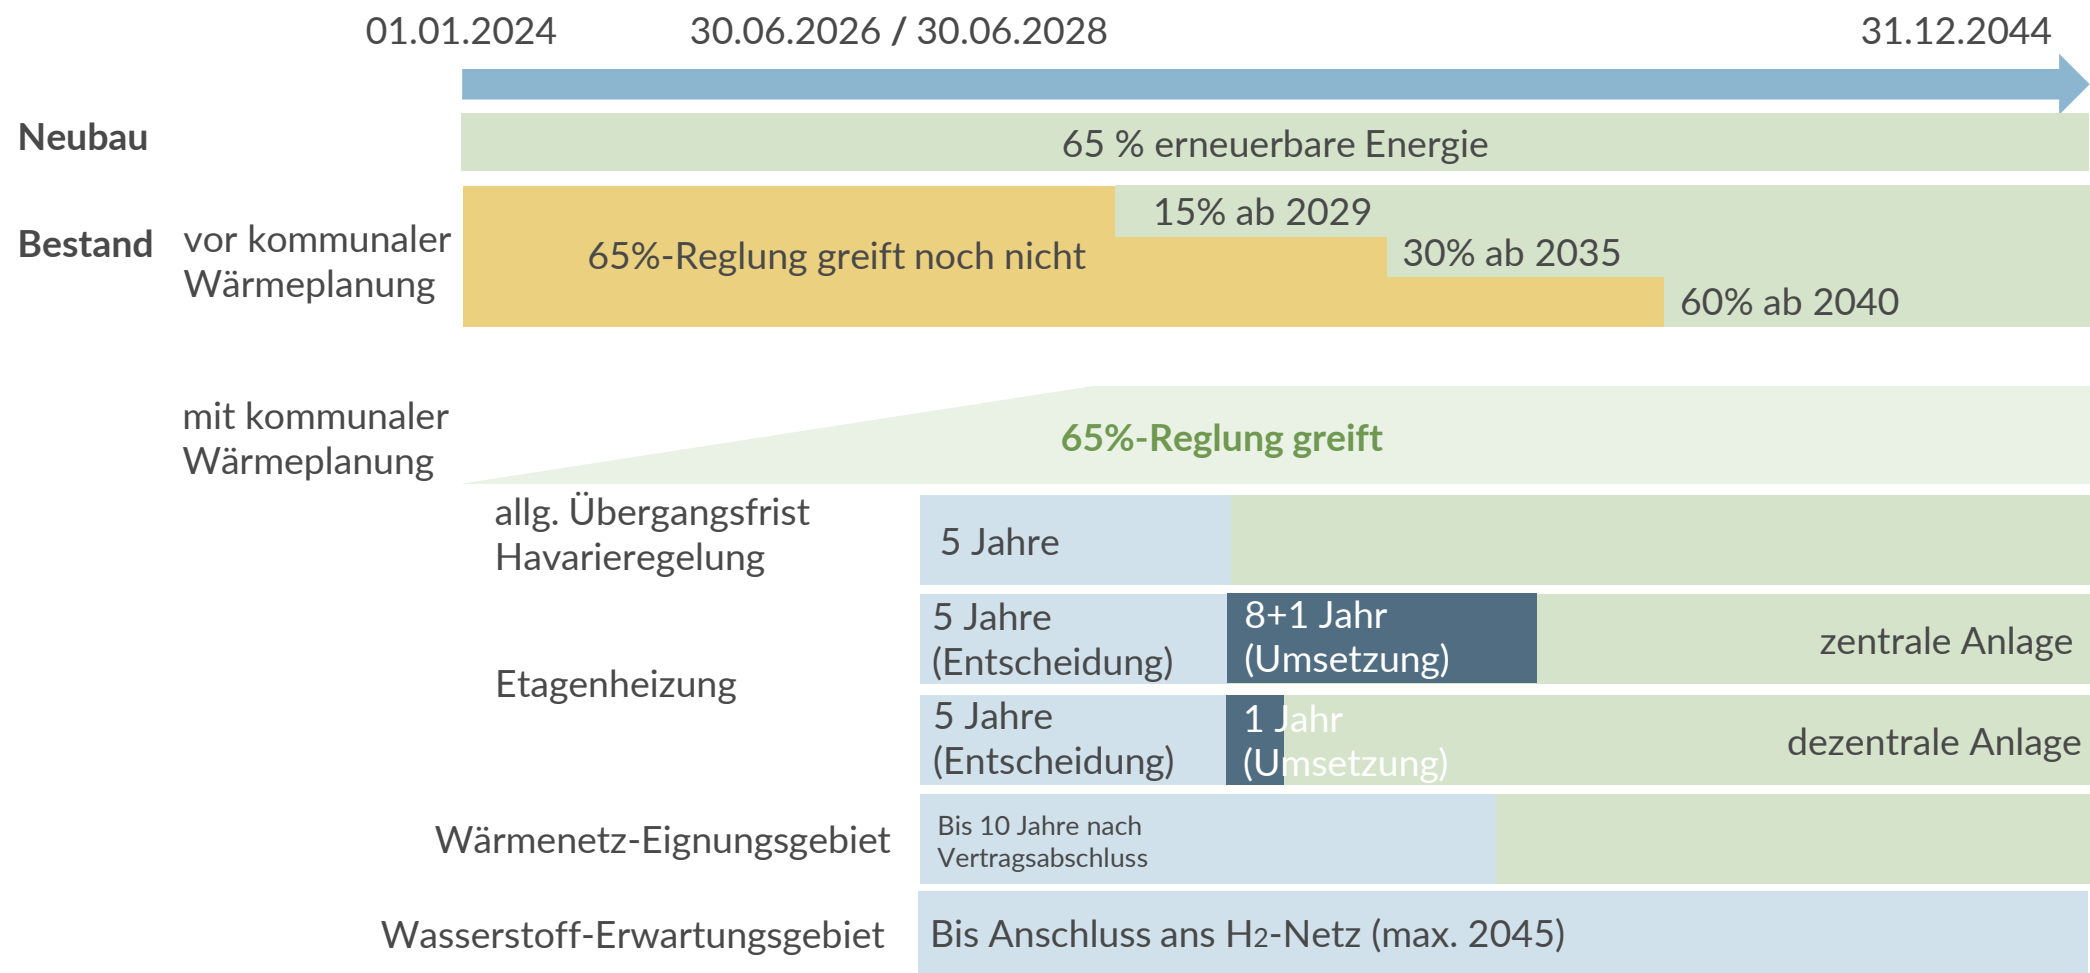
01.01.2024 30.06.2026 / 30.06.2028 31.12.2044

Neubau

65 % erneuerbare Energie

Bestand vor kommunaler Wärmeplanung

65%-Reglung greift noch nicht

15% ab 2029

30% ab 2035

60% ab 2040

mit kommunaler Wärmeplanung

65%-Reglung greift

allg. Übergangsfrist Havarieregelung

5 Jahre

Etagenheizung

5 Jahre (Entscheidung)

8+1 Jahr (Umsetzung)

zentrale Anlage

5 Jahre (Entscheidung)

1 Jahr (Umsetzung)

dezentrale Anlage

Wärmenetz-Eignungsgebiet

Bis 10 Jahre nach Vertragsabschluss

Wasserstoff-Erwartungsgebiet

Bis Anschluss ans $H_2$-Netz (max. 2045)